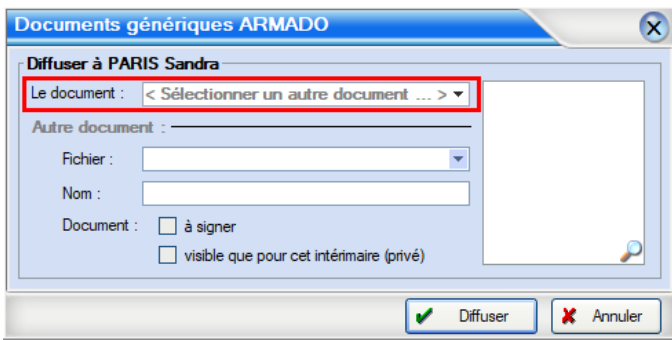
Documents génériques ARMADO

Diffuser à PARIS Sandra

Le document : < Sélectionner un autre document ... >

Autre document :

Fichier :

Nom :

Document : à signer

visible que pour cet intérimaire (privé)

Diffuser

Annuler